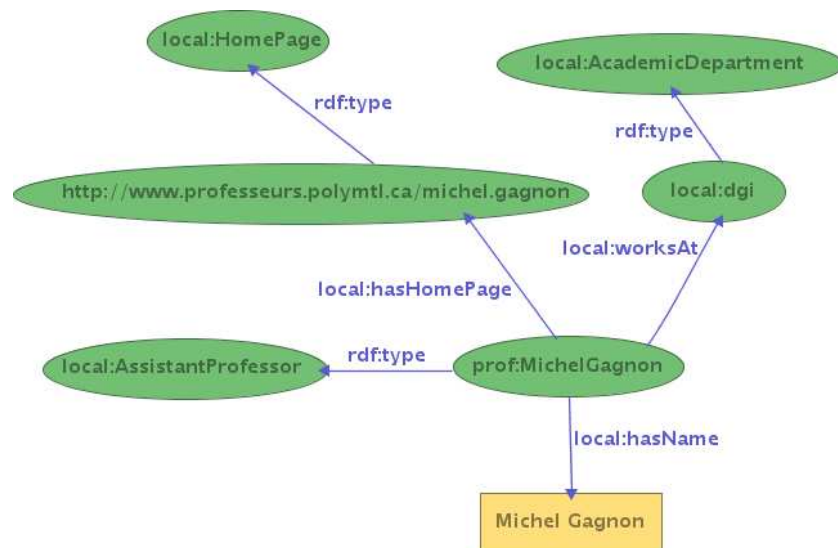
local:HomePage

local:AcademicDepartment

rdf:type

rdf:type

http://www.professeurs.polymtl.ca/michel.gagnon

local:dgi

local:worksAt

local:hasHomePage

local:AssistantProfessor

rdf:type

prof:MichelGagnon

local:hasName

Michel Gagnon